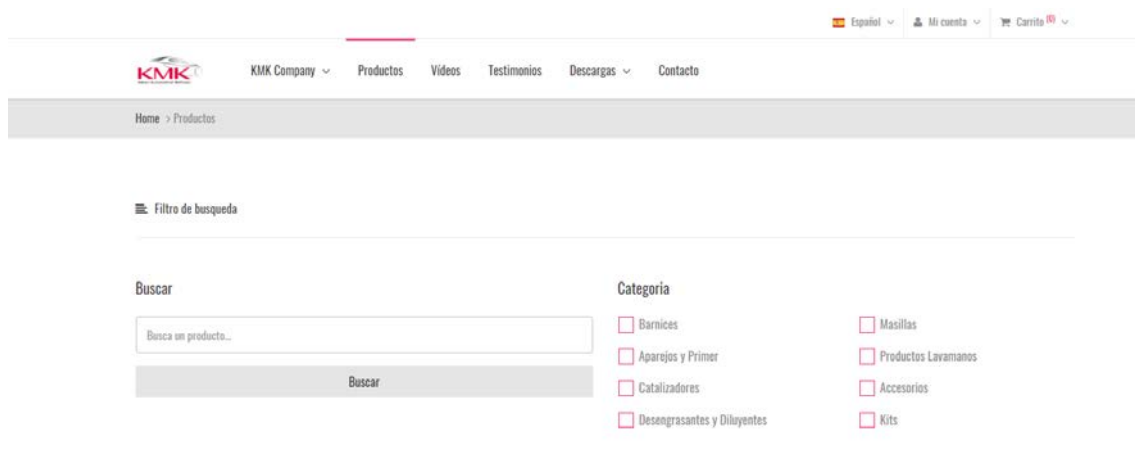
Español ∨ Mi cuenta ∨ Carrito (0) ∨

KMK

KMK Company ∨ Productos Vídeos Testimonios Descargas ∨ Contacto

Home > Productos

Filtro de busqueda

Buscar

Busca un producto...

Buscar

Categoria

Barnices

Aparejos y Primer

Catalizadores

Desengrasantes y Diluyentes

Masillas

Productos Lavamanos

Accesorios

Kits